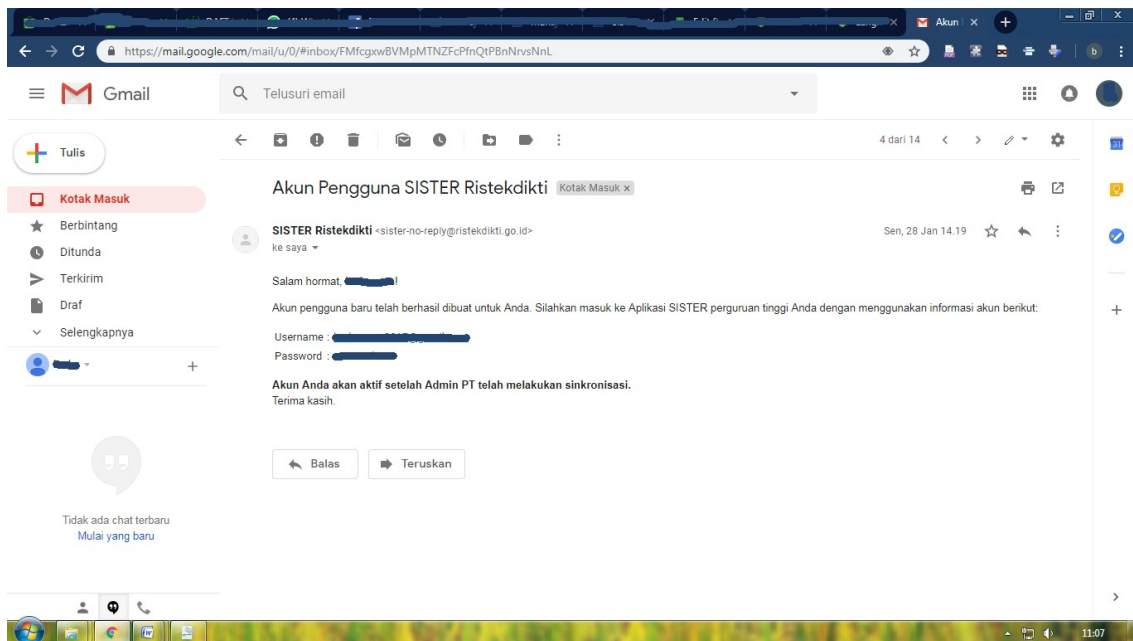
Akun | ×

https://mail.google.com/mail/u/0/#inbox/FMfcgxwBVMpMTNZFcPfnQtPBnNrvsNnL

Gmail

Telusuri email

Tulis

Kotak Masuk
Berbintang
Ditunda
Terkirim
Draf
Selengkapnya

Tidak ada chat terbaru
Mulai yang baru

4 dari 14

Akun Pengguna SISTER Ristekdikti Kotak Masuk ×

SISTER Ristekdikti <sister-no-reply@ristekdikti.go.id>
ke saya

Sen, 28 Jan 14.19

Salam hormat, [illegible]!

Akun pengguna baru telah berhasil dibuat untuk Anda. Silahkan masuk ke Aplikasi SISTER perguruan tinggi Anda dengan menggunakan informasi akun berikut:

Username : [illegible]
Password : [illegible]

Akun Anda akan aktif setelah Admin PT telah melakukan sinkronisasi.
Terima kasih.

Balas
Teruskan

11:07